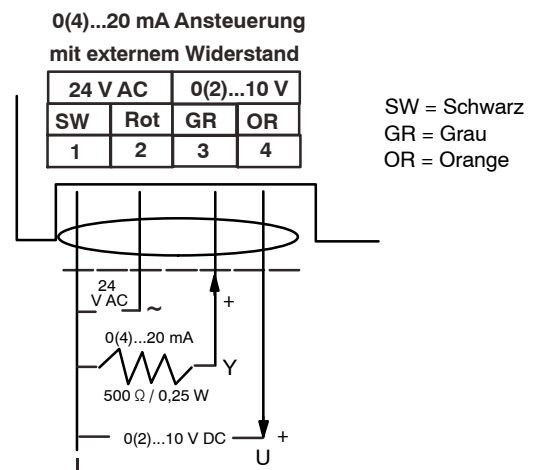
0(4)...20 mA Ansteuerung
mit externem Widerstand

| 24 V AC | | 0(2)...10 V | |
|---|---|---|---|
| SW | Rot | GR | OR |
| 1 | 2 | 3 | 4 |

SW = Schwarz
GR = Grau
OR = Orange

24 V AC
~
+
0(4)...20 mA
Y
500 Ω / 0,25 W
0(2)...10 V DC
+
U